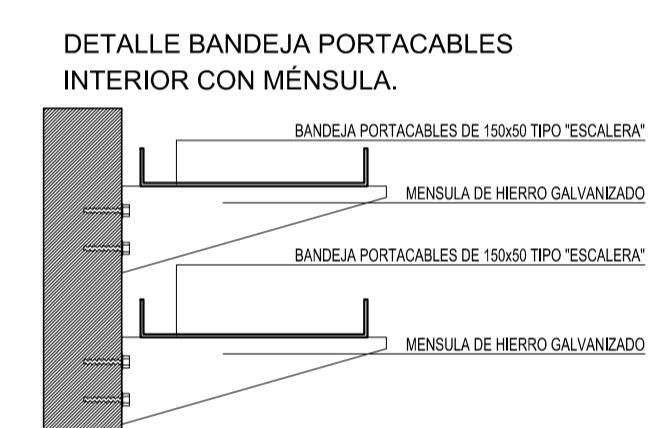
DETALLE BANDEJA PORTACABLES
INTERIOR CON MÉNSULA.

BANDEJA PORTACABLES DE 150x50 TIPO "ESCALERA"

MENSULA DE HIERRO GALVANIZADO

BANDEJA PORTACABLES DE 150x50 TIPO "ESCALERA"

MENSULA DE HIERRO GALVANIZADO